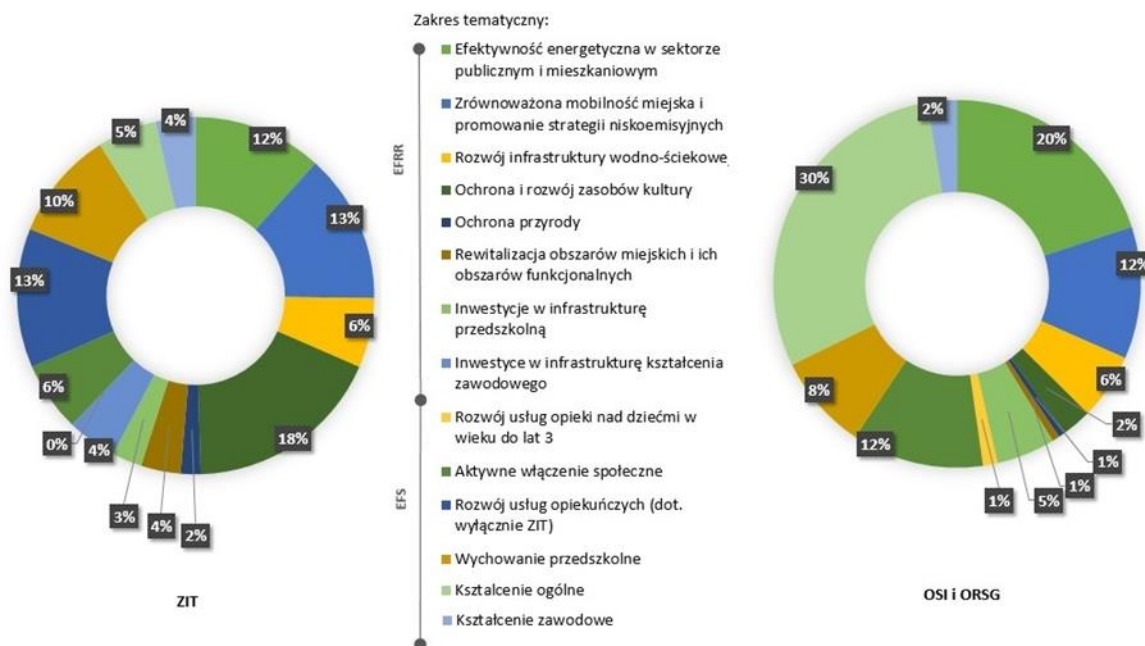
Zakres tematyczny:

EFRR

Efektywność energetyczna w sektorze publicznym i mieszkaniowym

Zrównoważona mobilność miejska i promowanie strategii niskoemisyjnych

Rozwój infrastruktury wodno-ściekowe

Ochrona i rozwój zasobów kultury

Ochrona przyrody

Rewitalizacja obszarów miejskich i ich obszarów funkcjonalnych

Inwestycje w infrastrukturę przedszkolną

Inwestyce w infrastrukturę kształcenia zawodowego

EFS

Rozwój usług opieki nad dziećmi w wieku do lat 3

Aktywne włączenie społeczne

Rozwój usług opiekuńczych (dot. wyłącznie ZIT)

Wychowanie przedszkolne

Kształcenie ogólne

Kształcenie zawodowe

4%
5%
12%
10%
13%
13%
6%
6%
0%
4%
18%
3%
4%
2%

ZIT

2%
20%
30%
12%
8%
6%
2%
12%
1%
1%
1%
5%

OSI i ORSG